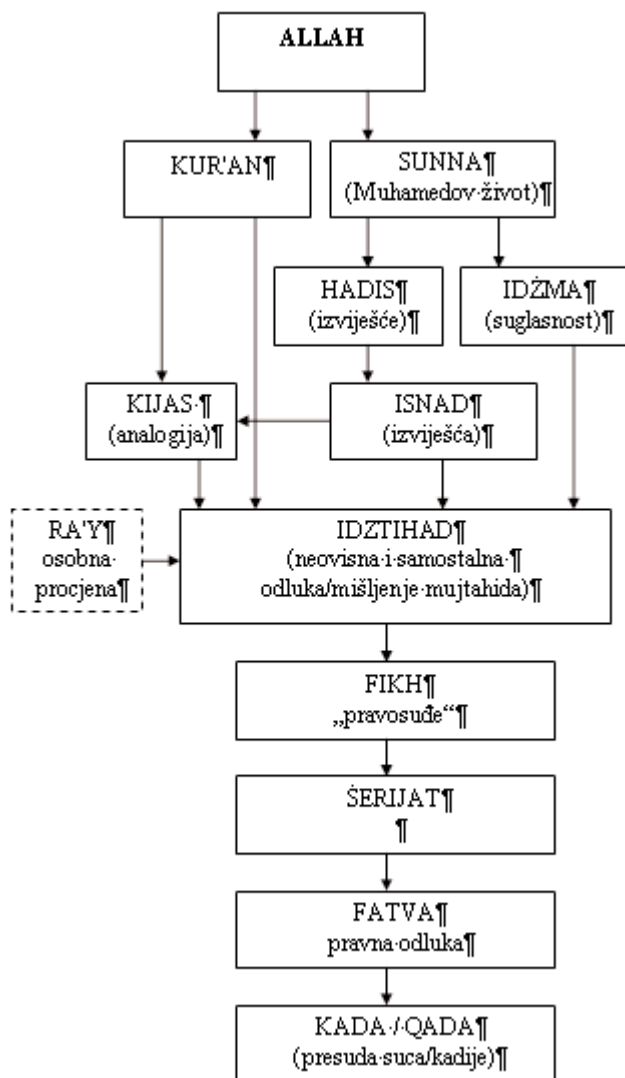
ALLAH

KUR'AN¶

SUNNA¶
(Muhamedov·život)¶

HADIS¶
(izviješće)¶

IDŽMA¶
(suglasnost)¶

KIJAS·¶
(analogija)¶

ISNAD¶
(izvješća)¶

RA'Y¶
osobna·
procjena¶

IDZTIHAD¶
(neovisna·i·samostalna·¶
odluka/mišljenje·mujtahida)¶

FIKH¶
„pravosuđe"¶

ŠERIJAT¶
¶

FATVA¶
pravna·odluka¶

KADA·/·QADA¶
(presuda·suca/kadije)¶